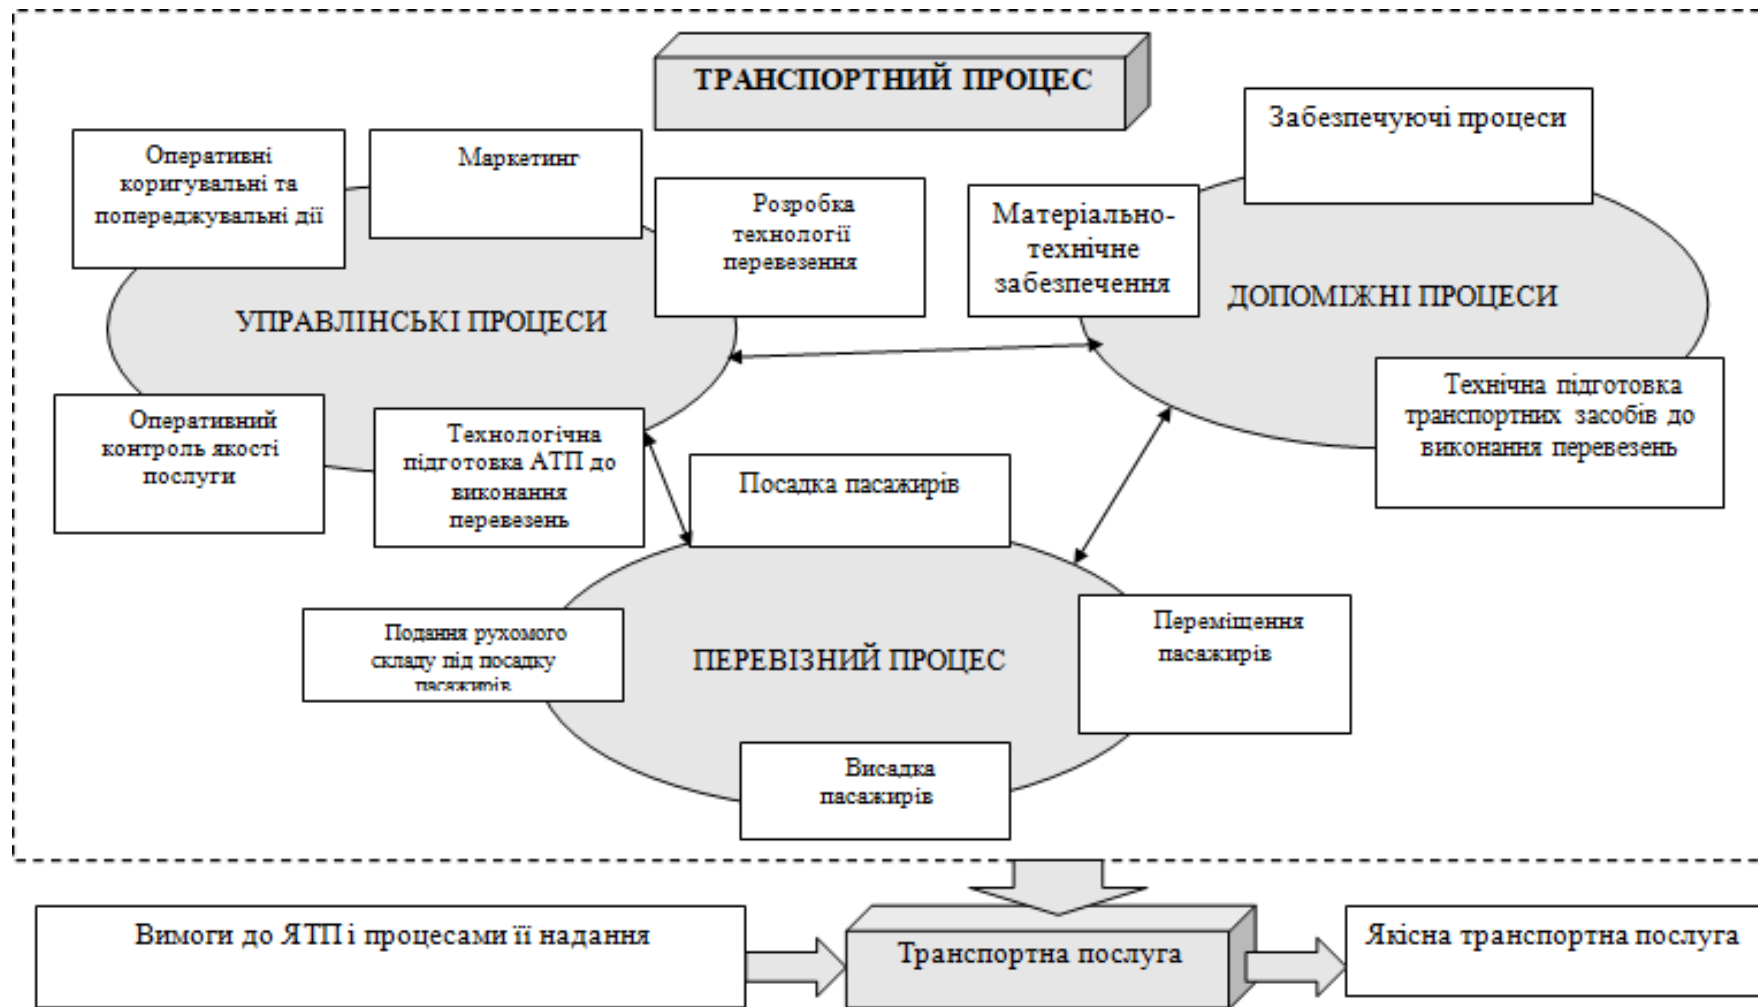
ТРАНСПОРТНИЙ ПРОЦЕС

Оперативні коригувальні та попереджувальні дії

Маркетинг

Розробка технології перевезення

Матеріально-технічне забезпечення

Забезпечуючі процеси

УПРАВЛІНСЬКІ ПРОЦЕСИ

ДОПОМІЖНІ ПРОЦЕСИ

Технічна підготовка транспортних засобів до виконання перевезень

Оперативний контроль якості послуги

Технологічна підготовка АТП до виконання перевезень

Посадка пасажирів

Подання рухомого складу під посадку пасажирів

ПЕРЕВІЗНИЙ ПРОЦЕС

Переміщення пасажирів

Висадка пасажирів

Вимоги до ЯТП і процесами її надання

Транспортна послуга

Якісна транспортна послуга